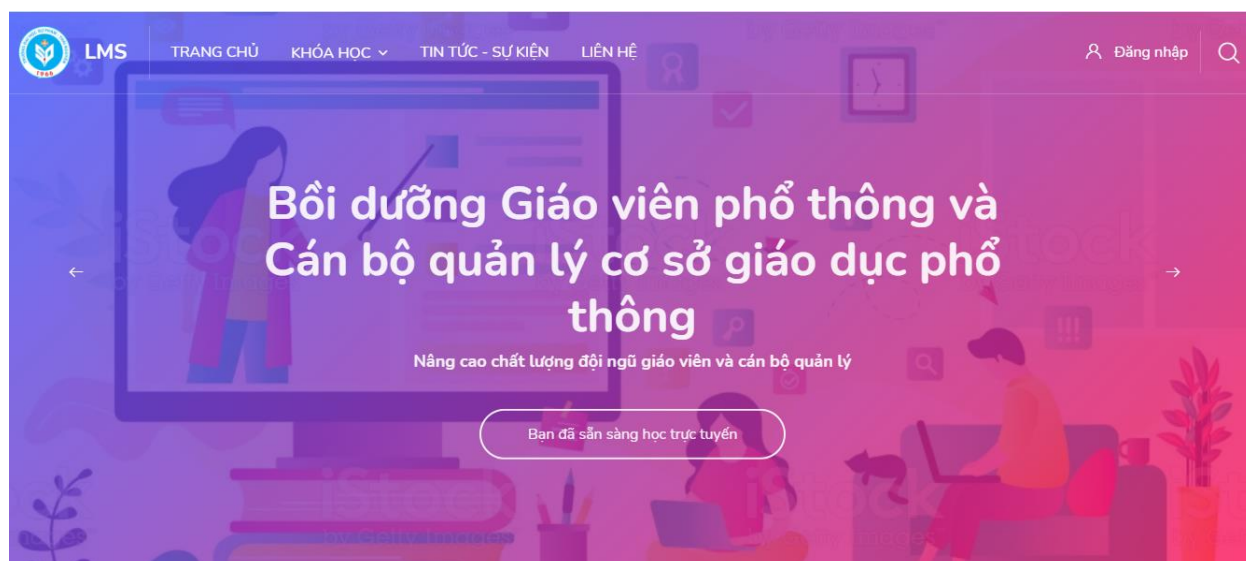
LMS TRANG CHỦ KHÓA HỌC TIN TỨC - SỰ KIỆN LIÊN HỆ Đăng nhập

Bồi dưỡng Giáo viên phổ thông và Cán bộ quản lý cơ sở giáo dục phổ thông

Nâng cao chất lượng đội ngũ giáo viên và cán bộ quản lý

Bạn đã sẵn sàng học trực tuyến

iStock by Getty Images